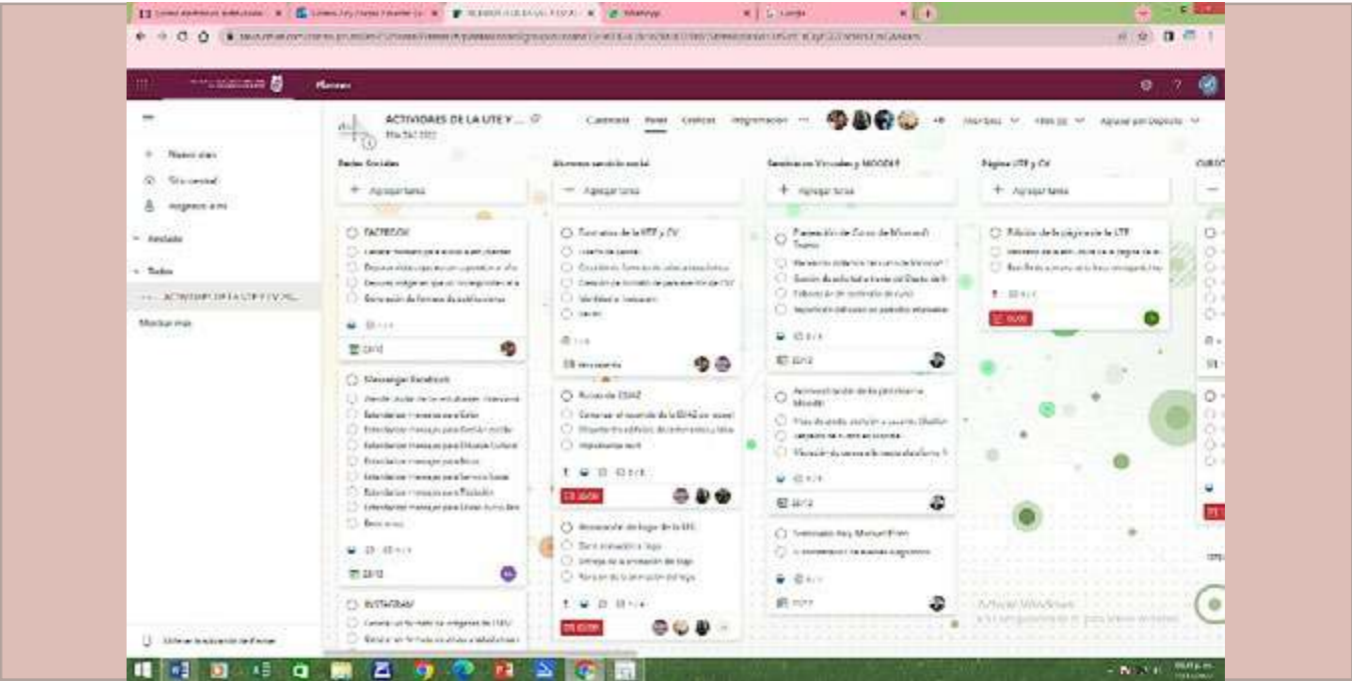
Planner

ACTIVIDADES DE LA UTE Y ... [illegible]

Cuadrícula Panel Gráficos Programación

Miembros Filtro (0) Agrupar por Depósito

Nuevo plan
Sitio central
Asignado a mí
Anclado
Todos
ACTIVIDADES DE LA UTE Y CV AS...
Mostrar más

Redes Sociales
+ Agregar tarea
FACEBOOK
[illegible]
22/12
Messenger Facebook
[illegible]
22/12
INSTAGRAM
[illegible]

Alumnos servicio social
+ Agregar tarea
Contenidos de la UTE y CV
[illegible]
Rutas de ESAZ
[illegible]
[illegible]
Animación de logo de la UTE
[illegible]

Servicios Virtuales y MOODLE
+ Agregar tarea
Preparación de Curso de Microsoft Teams
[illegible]
22/12
Actualización de la plataforma Moodle
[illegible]
22/12
Seminario Hoy Manuel Plata
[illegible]

Página UTE y CV
+ Agregar tarea
Edición de la página de la UTE
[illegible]

Activar Windows
Ve a Configuración para activar Windows.

Obtener la aplicación de Planner